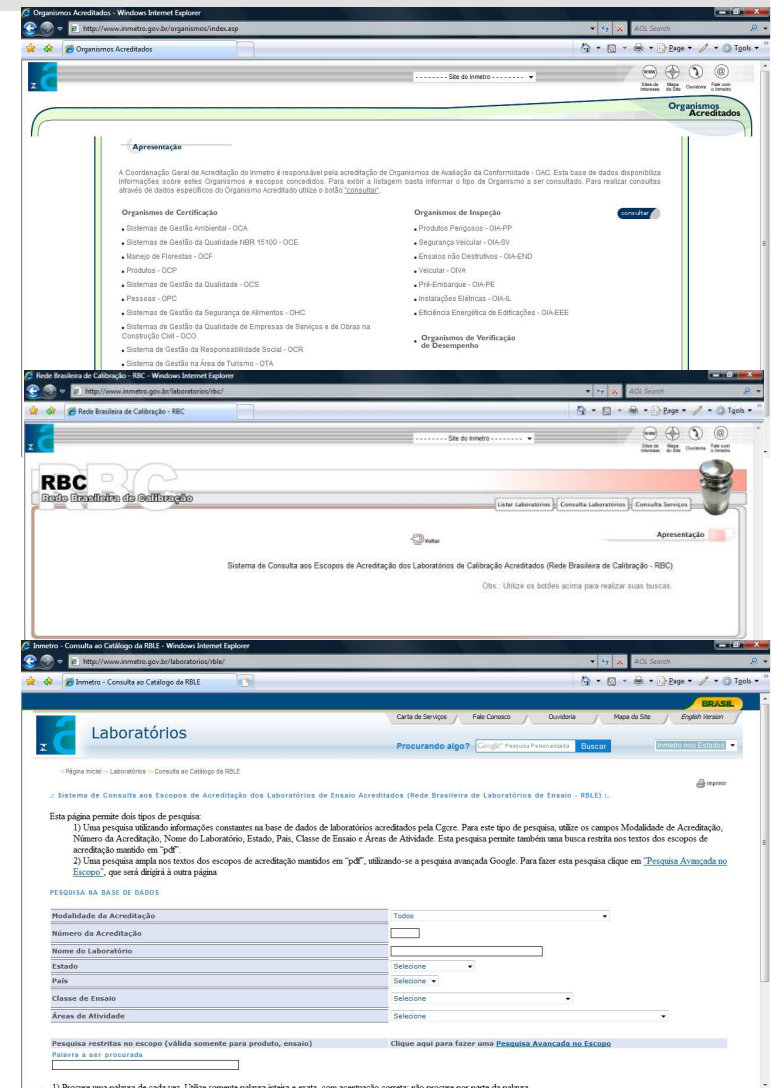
Organismos Acreditados - Windows Internet Explorer
http://www.inmetro.gov.br/organismos/index.asp
AOL Search
Organismos Acreditados
Page ▾ Tools ▾
--------- Site do Inmetro ---------
Sites de Interesse  Mapa do Site  Ouvidoria  Fale com o Inmetro
Organismos Acreditados

Apresentação

A Coordenação Geral de Acreditação do Inmetro é responsável pela acreditação de Organismos de Avaliação da Conformidade - OAC. Esta base de dados disponibiliza informações sobre estes Organismos e escopos concedidos. Para exibir a listagem basta informar o tipo de Organismo a ser consultado. Para realizar consultas através de dados específicos do Organismo Acreditado utilize o botão "consultar".

Organismos de Certificação
Sistemas de Gestão Ambiental - OCA
Sistemas de Gestão da Qualidade NBR 15100 - OCE
Manejo de Florestas - OCF
Produtos - OCP
Sistemas de Gestão da Qualidade - OCS
Pessoas - OPC
Sistemas de Gestão da Segurança de Alimentos - OHC
Sistemas de Gestão da Qualidade de Empresas de Serviços e de Obras na Construção Civil - OCO
Sistema de Gestão da Responsabilidade Social - OCR
Sistema de Gestão na Área de Turismo - OTA

Organismos de Inspeção
consultar
Produtos Perigosos - OIA-PP
Segurança Veicular - OIA-SV
Ensaios não Destrutivos - OIA-END
Veicular - OIVA
Pré-Embarque - OIA-PE
Instalações Elétricas - OIA-IL
Eficiência Energética de Edificações - OIA-EEE

Organismos de Verificação de Desempenho

Rede Brasileira de Calibração - RBC - Windows Internet Explorer
http://www.inmetro.gov.br/laboratorios/rbc/
AOL Search
Rede Brasileira de Calibração - RBC
Page ▾ Tools ▾
--------- Site do Inmetro ---------
Sites de Interesse  Mapa do Site  Ouvidoria  Fale com o Inmetro
RBC
Rede Brasileira de Calibração
Listar Laboratórios  Consulta Laboratórios  Consulta Serviços
Voltar
Apresentação
Sistema de Consulta aos Escopos de Acreditação dos Laboratórios de Calibração Acreditados (Rede Brasileira de Calibração - RBC)
Obs.: Utilize os botões acima para realizar suas buscas.

Inmetro - Consulta ao Catálogo da RBLE - Windows Internet Explorer
http://www.inmetro.gov.br/laboratorios/rble/
AOL Search
Inmetro - Consulta ao Catálogo da RBLE
Page ▾ Tools ▾
BRASIL
Carta de Serviços  Fale Conosco  Ouvidoria  Mapa do Site  English Version
Laboratórios
Procurando algo? Google Pesquisa Personalizada  Buscar  Inmetro nos Estados
» Página Inicial » Laboratórios » Consulta ao Catálogo da RBLE
Imprimir

:: Sistema de Consulta aos Escopos de Acreditação dos Laboratórios de Ensaio Acreditados (Rede Brasileira de Laboratórios de Ensaio - RBLE) ::

Esta página permite dois tipos de pesquisa:
1) Uma pesquisa utilizando informações constantes na base de dados de laboratórios acreditados pela Cgcre. Para este tipo de pesquisa, utilize os campos Modalidade de Acreditação, Número da Acreditação, Nome do Laboratório, Estado, País, Classe de Ensaio e Áreas de Atividade. Esta pesquisa permite também uma busca restrita nos textos dos escopos de acreditação mantido em "pdf".
2) Uma pesquisa ampla nos textos dos escopos de acreditação mantidos em "pdf", utilizando-se a pesquisa avançada Google. Para fazer esta pesquisa clique em "Pesquisa Avançada no Escopo", que será dirigirá à outra página

PESQUISA NA BASE DE DADOS

| Modalidade da Acreditação | Todos |
|---|---|
| Número da Acreditação | |
| Nome do Laboratório | |
| Estado | Selecione |
| País | Selecione |
| Classe de Ensaio | Selecione |
| Áreas de Atividade | Selecione |

Pesquisa restritas no escopo (válida somente para produto, ensaio)
Clique aqui para fazer uma Pesquisa Avançada no Escopo
Palavra a ser procurada

1) Procure uma palavra de cada vez. Utilize somente palavra inteira e exata, com acentuação correta; não procure por parte da palavra